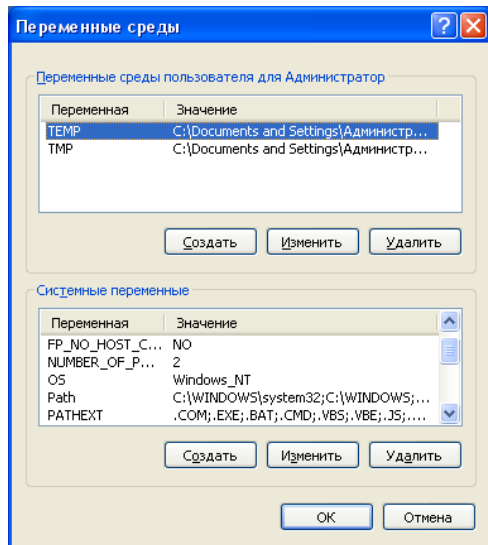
Переменные среды

Переменные среды пользователя для Администратор

| Переменная | Значение |
|---|---|
| TEMP | C:\Documents and Settings\Администр... |
| TMP | C:\Documents and Settings\Администр... |

Создать Изменить Удалить

Системные переменные

| Переменная | Значение |
|---|---|
| FP_NO_HOST_C... | NO |
| NUMBER_OF_P... | 2 |
| OS | Windows_NT |
| Path | C:\WINDOWS\system32;C:\WINDOWS;... |
| PATHEXT | .COM;.EXE;.BAT;.CMD;.VBS;.VBE;.JS;.... |

Создать Изменить Удалить

OK Отмена